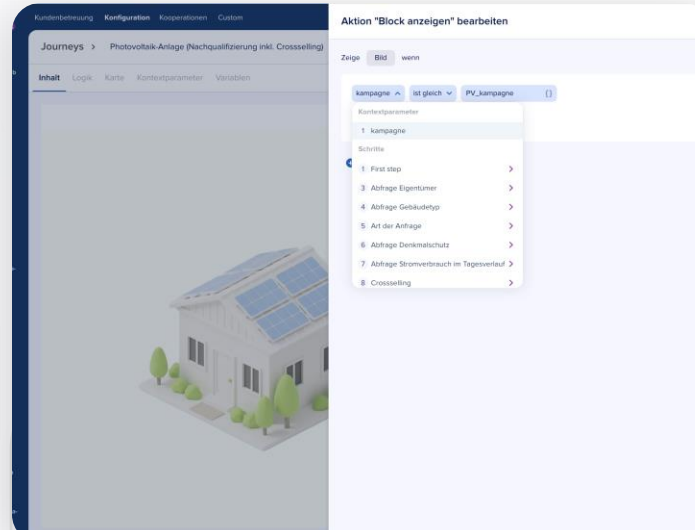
Kundenbetreuung Konfiguration Kooperationen Custom

Journeys > Photovoltaik-Anlage (Nachqualifizierung inkl. Crossselling)

Inhalt Logik Karte Kontextparameter Variablen

Aktion "Block anzeigen" bearbeiten

Zeige Bild wenn

kampagne ist gleich PV_kampagne {}

Kontextparameter

1 kampagne

Schritte

1 First step

3 Abfrage Eigentümer

4 Abfrage Gebäudetyp

5 Art der Anfrage

6 Abfrage Denkmalschutz

7 Abfrage Stromverbrauch im Tagesverlauf

8 Crossselling